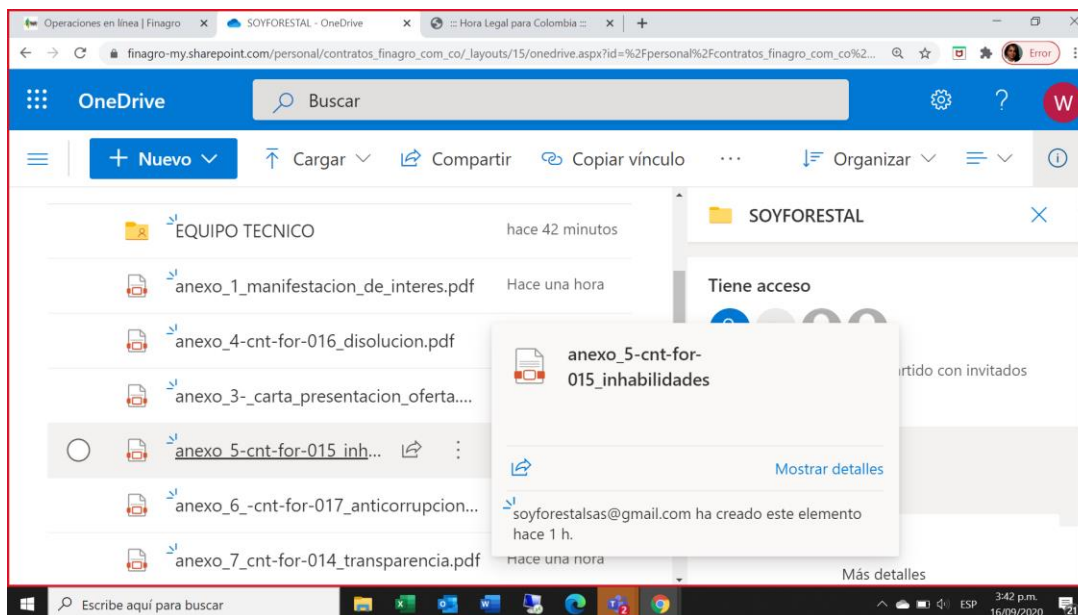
Operaciones en línea | Finagro ×
SOYFORESTAL - OneDrive ×
:: Hora Legal para Colombia :: ×
+

finagro-my.sharepoint.com/personal/contratos_finagro_com_co/_layouts/15/onedrive.aspx?id=%2Fpersonal%2Fcontratos_finagro_com_co%2...

Error

OneDrive
Buscar
W

+ Nuevo
Cargar
Compartir
Copiar vínculo
···
Organizar

EQUIPO TECNICO
hace 42 minutos

anexo_1_manifestacion_de_interes.pdf
Hace una hora

anexo_4-cnt-for-016_disolucion.pdf

anexo_3-_carta_presentacion_oferta....

anexo_5-cnt-for-015_inh...

anexo_6_-cnt-for-017_anticorrupcion...

anexo_7_cnt-for-014_transparencia.pdf
Hace una hora

SOYFORESTAL

Tiene acceso

rtido con invitados

anexo_5-cnt-for-015_inhabilidades

Mostrar detalles

soyforestalsas@gmail.com ha creado este elemento hace 1 h.

Más detalles

Escribe aquí para buscar

ESP
3:42 p.m.
16/09/2020